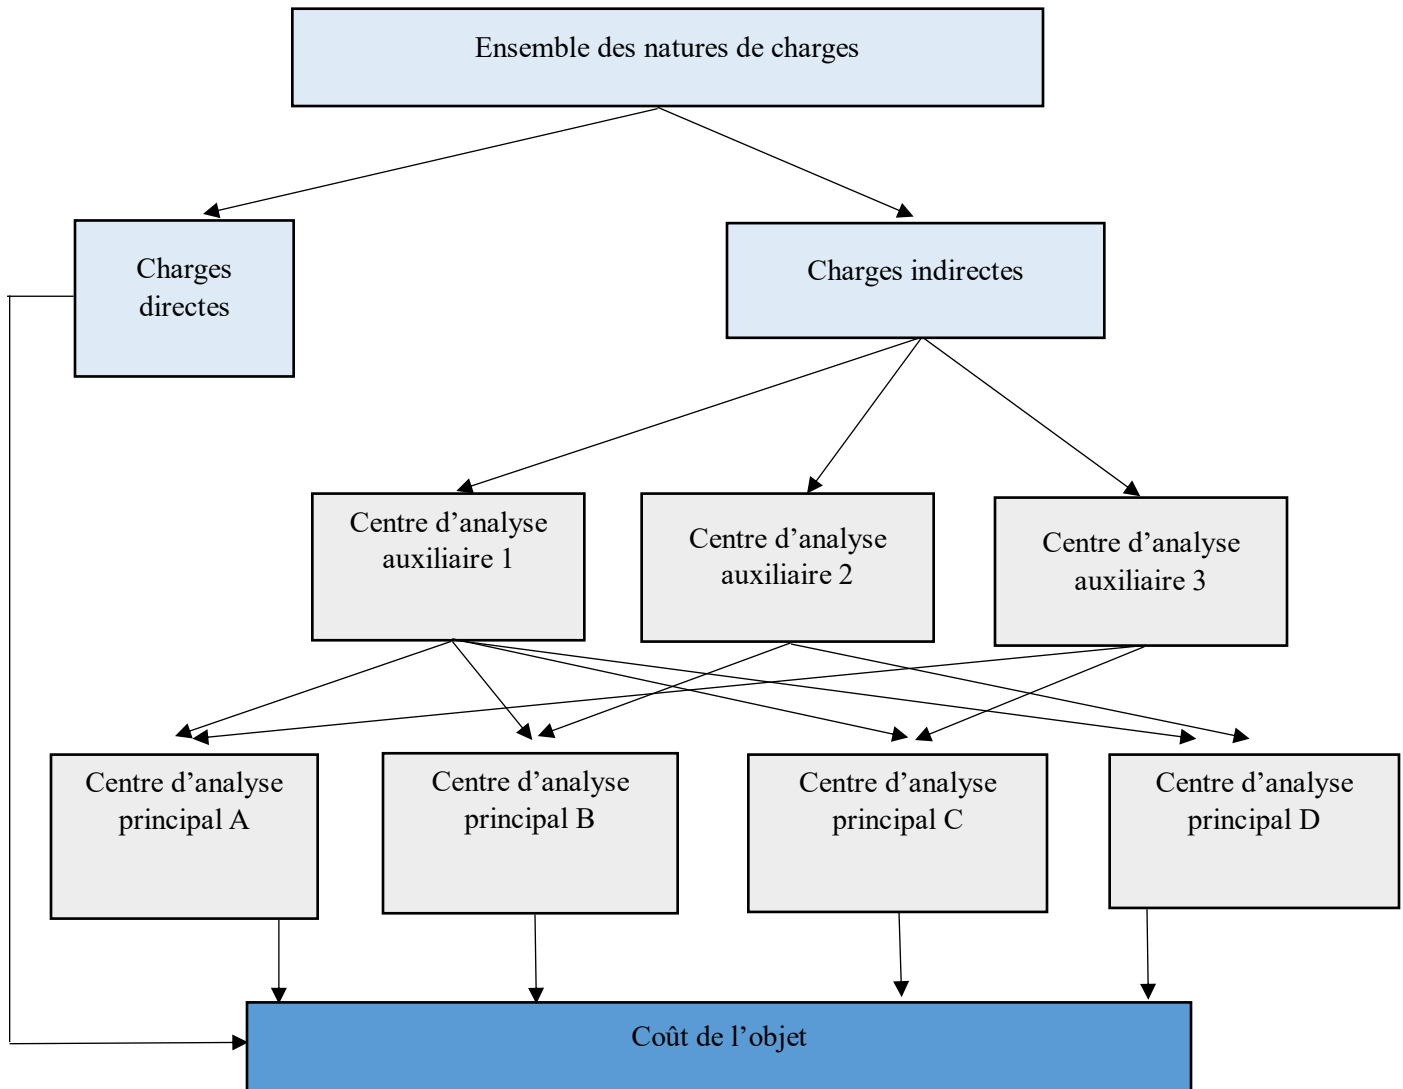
Ensemble des natures de charges

Charges directes

Charges indirectes

Centre d’analyse auxiliaire 1

Centre d’analyse auxiliaire 2

Centre d’analyse auxiliaire 3

Centre d’analyse principal A

Centre d’analyse principal B

Centre d’analyse principal C

Centre d’analyse principal D

Coût de l’objet